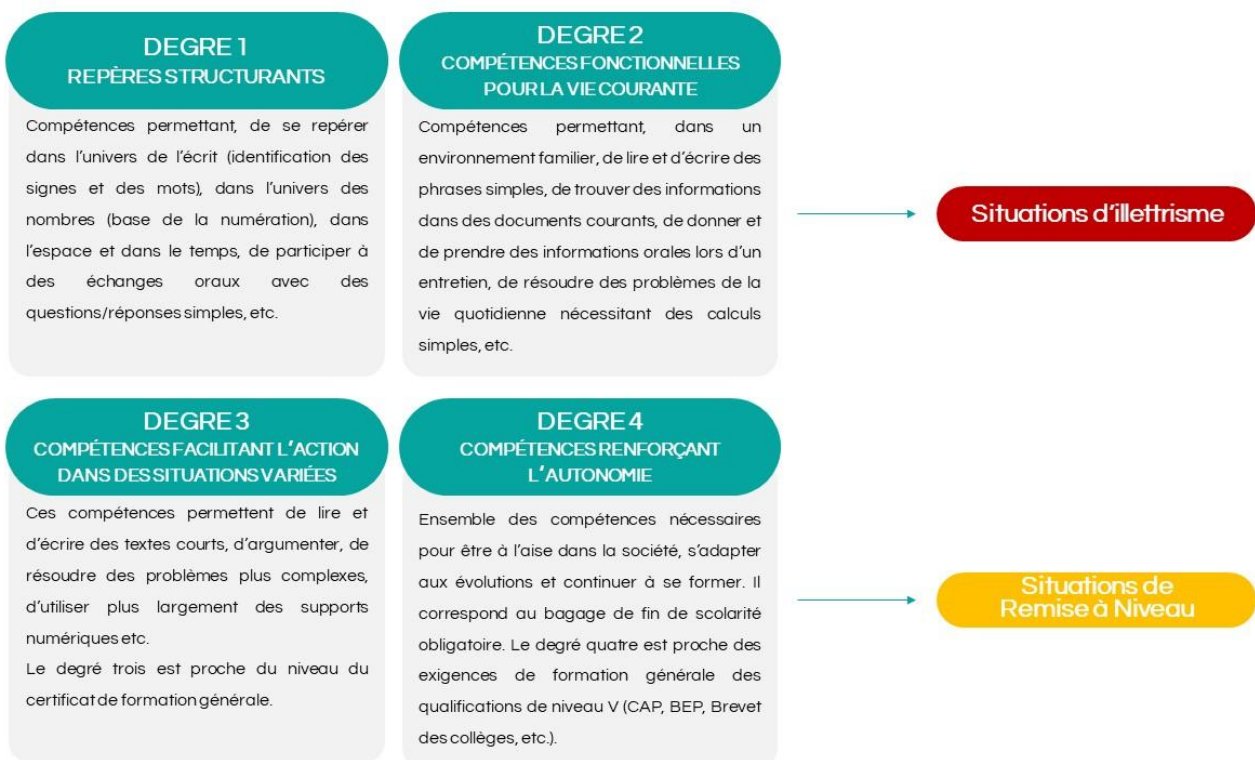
DEGRE 1
REPÈRES STRUCTURANTS

Compétences permettant, de se repérer dans l'univers de l'écrit (identification des signes et des mots), dans l'univers des nombres (base de la numération), dans l'espace et dans le temps, de participer à des échanges oraux avec des questions/réponses simples, etc.

DEGRE 2
COMPÉTENCES FONCTIONNELLES POUR LA VIE COURANTE

Compétences permettant, dans un environnement familier, de lire et d'écrire des phrases simples, de trouver des informations dans des documents courants, de donner et de prendre des informations orales lors d'un entretien, de résoudre des problèmes de la vie quotidienne nécessitant des calculs simples, etc.

Situations d'illettrisme

DEGRE 3
COMPÉTENCES FACILITANT L'ACTION DANS DES SITUATIONS VARIÉES

Ces compétences permettent de lire et d'écrire des textes courts, d'argumenter, de résoudre des problèmes plus complexes, d'utiliser plus largement des supports numériques etc.
Le degré trois est proche du niveau du certificat de formation générale.

DEGRE 4
COMPÉTENCES RENFORÇANT L'AUTONOMIE

Ensemble des compétences nécessaires pour être à l'aise dans la société, s'adapter aux évolutions et continuer à se former. Il correspond au bagage de fin de scolarité obligatoire. Le degré quatre est proche des exigences de formation générale des qualifications de niveau V (CAP, BEP, Brevet des collèges, etc.).

Situations de Remise à Niveau